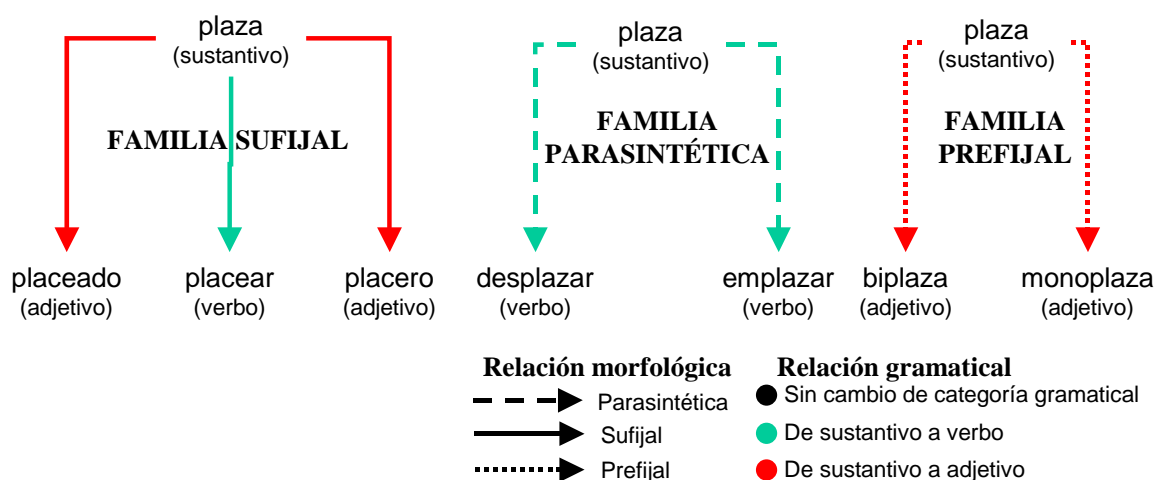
plaza
(sustantivo)

FAMILIA SUFIJAL

placeado
(adjetivo)

placear
(verbo)

placero
(adjetivo)

plaza
(sustantivo)

FAMILIA PARASINTÉTICA

desplazar
(verbo)

emplazar
(verbo)

plaza
(sustantivo)

FAMILIA PREFIJAL

biplaza
(adjetivo)

monoplaza
(adjetivo)

Relación morfológica
Parasintética
Sufijal
Prefijal

Relación gramatical
Sin cambio de categoría gramatical
De sustantivo a verbo
De sustantivo a adjetivo